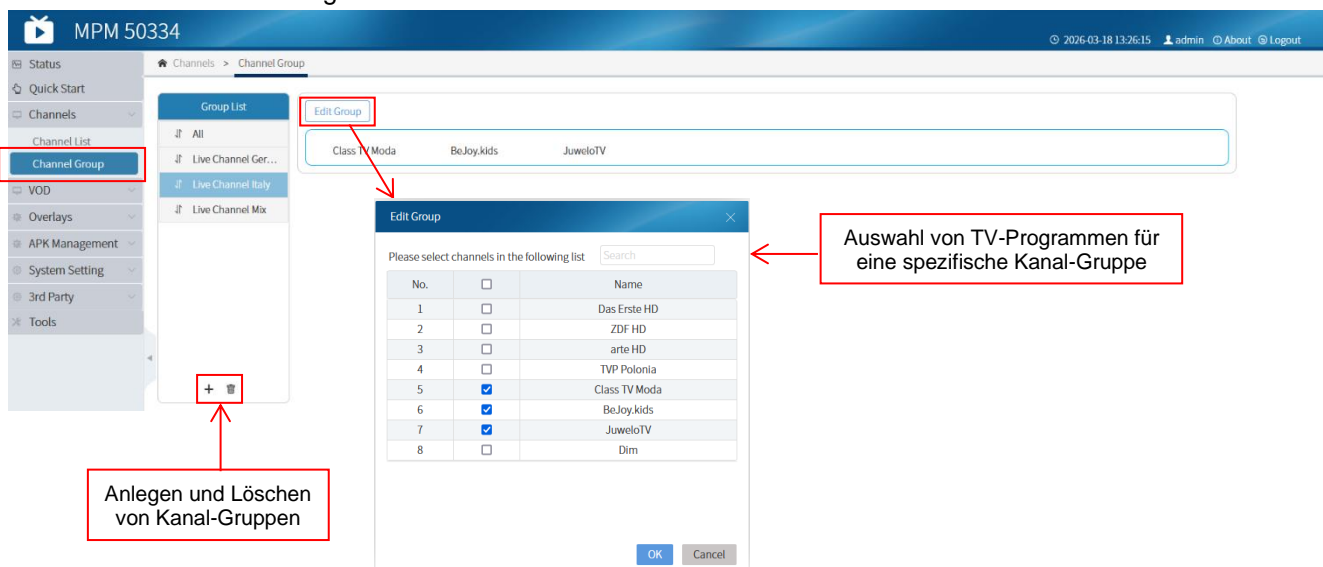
MPM 50334

2026-03-18 13:26:15 admin About Logout

Status
Quick Start
Channels
Channel List
Channel Group
VOD
Overlays
APK Management
System Setting
3rd Party
Tools

Channels > Channel Group

Group List
All
Live Channel Ger…
Live Channel Italy
Live Channel Mix

+

Edit Group

Class TV Moda BeJoy.kids JuweloTV

Edit Group

Please select channels in the following list Search

| No. | ☐ | Name |
|---|---|---|
| 1 | ☐ | Das Erste HD |
| 2 | ☐ | ZDF HD |
| 3 | ☐ | arte HD |
| 4 | ☐ | TVP Polonia |
| 5 | ☑ | Class TV Moda |
| 6 | ☑ | BeJoy.kids |
| 7 | ☑ | JuweloTV |
| 8 | ☐ | Dim |

OK Cancel

Auswahl von TV-Programmen für eine spezifische Kanal-Gruppe

Anlegen und Löschen von Kanal-Gruppen